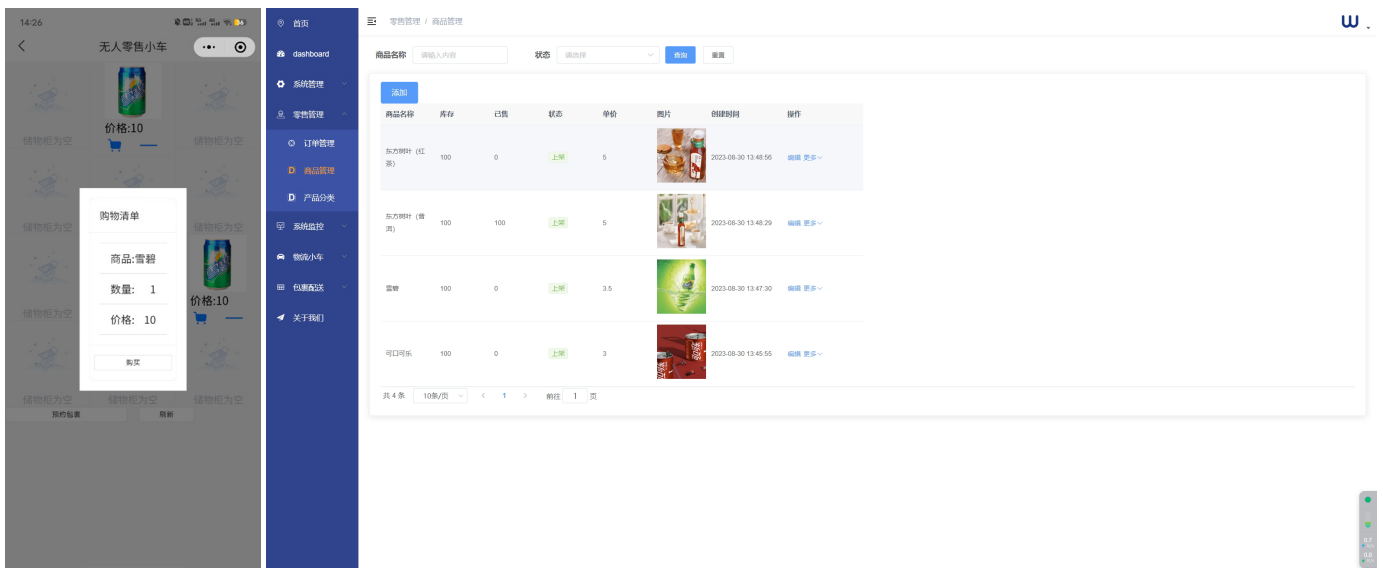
14:26

无人零售小车

价格:10

储物柜为空 储物柜为空

储物柜为空 储物柜为空

储物柜为空 储物柜为空

储物柜为空 储物柜为空

储物柜为空 储物柜为空 储物柜为空 储物柜为空

购物清单

商品:雪碧

数量: 1

价格: 10

购买

价格:10

预约包裹 刷新

首页
dashboard
系统管理
零售管理
订单管理
商品管理
产品分类
系统监控
物流小车
包裹配送
关于我们

零售管理 / 商品管理

商品名称 请输入内容 状态 请选择 查询 重置

添加

| 商品名称 | 库存 | 已售 | 状态 | 单价 | 图片 | 创建时间 | 操作 |
|---|---|---|---|---|---|---|---|
| 东方树叶（红茶） | 100 | 0 | 上架 | 5 | | 2023-08-30 13:48:56 | 编辑 更多 |
| 东方树叶（普洱） | 100 | 100 | 上架 | 5 | | 2023-08-30 13:48:29 | 编辑 更多 |
| 雪碧 | 100 | 0 | 上架 | 3.5 | | 2023-08-30 13:47:30 | 编辑 更多 |
| 可口可乐 | 100 | 0 | 上架 | 3 | | 2023-08-30 13:45:55 | 编辑 更多 |

共 4 条 10条/页 1 前往 1 页